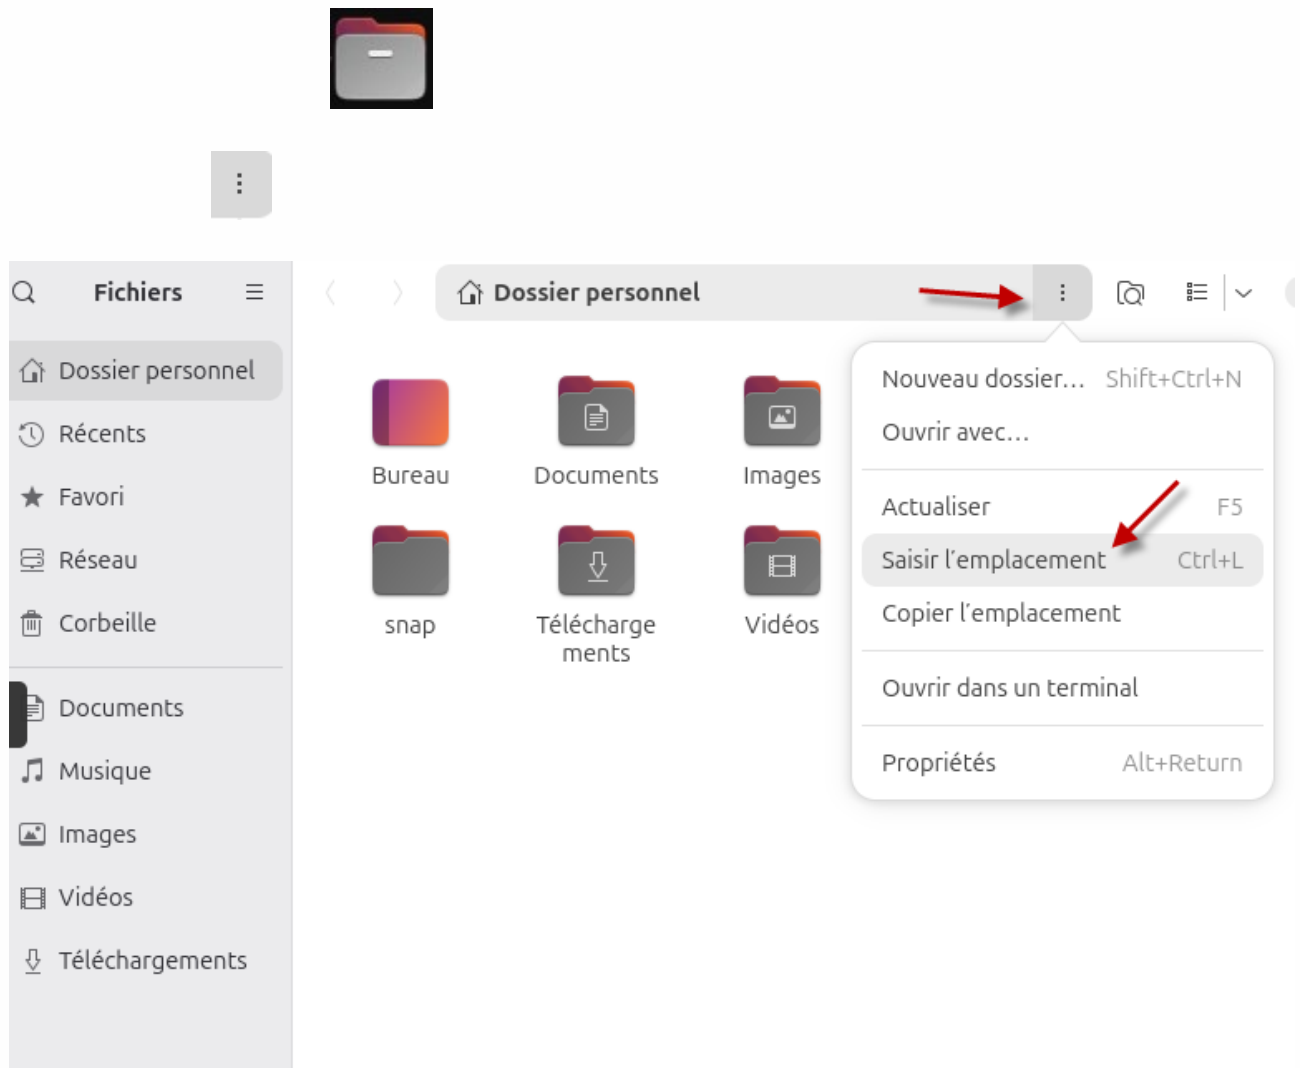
Fichiers

Dossier personnel

Dossier personnel
Récents
Favori
Réseau
Corbeille

Documents
Musique
Images
Vidéos
Téléchargements

Bureau
Documents
Images
snap
Téléchargements
Vidéos

Nouveau dossier… Shift+Ctrl+N
Ouvrir avec…

Actualiser F5
Saisir l'emplacement Ctrl+L
Copier l'emplacement

Ouvrir dans un terminal

Propriétés Alt+Return